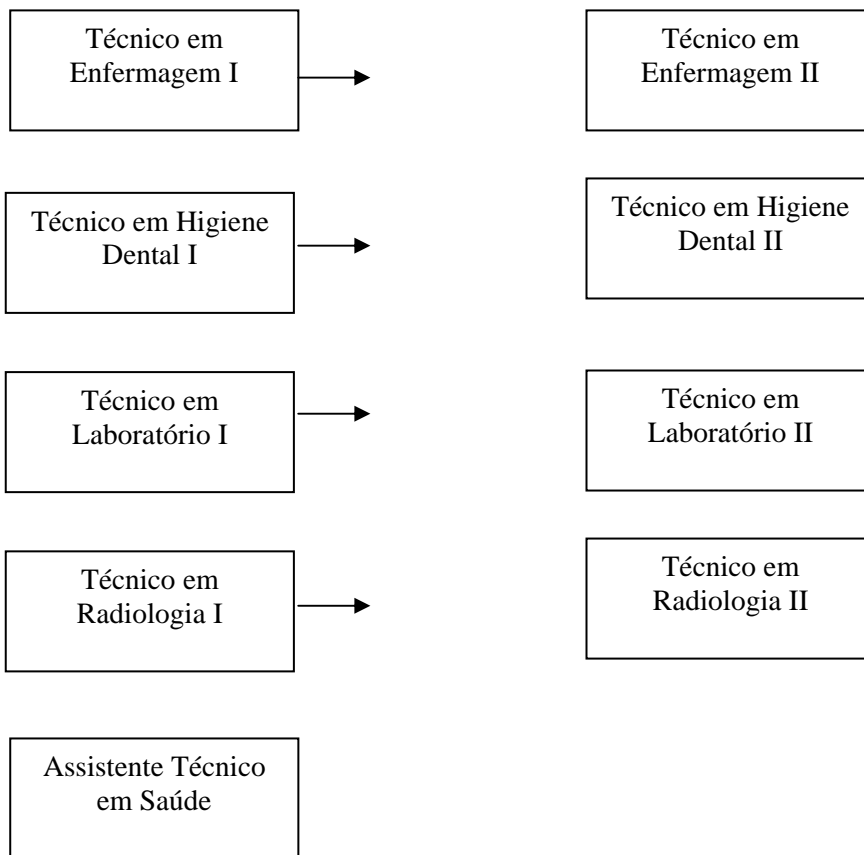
Técnico em Enfermagem I

Técnico em Enfermagem II

Técnico em Higiene Dental I

Técnico em Higiene Dental II

Técnico em Laboratório I

Técnico em Laboratório II

Técnico em Radiologia I

Técnico em Radiologia II

Assistente Técnico em Saúde